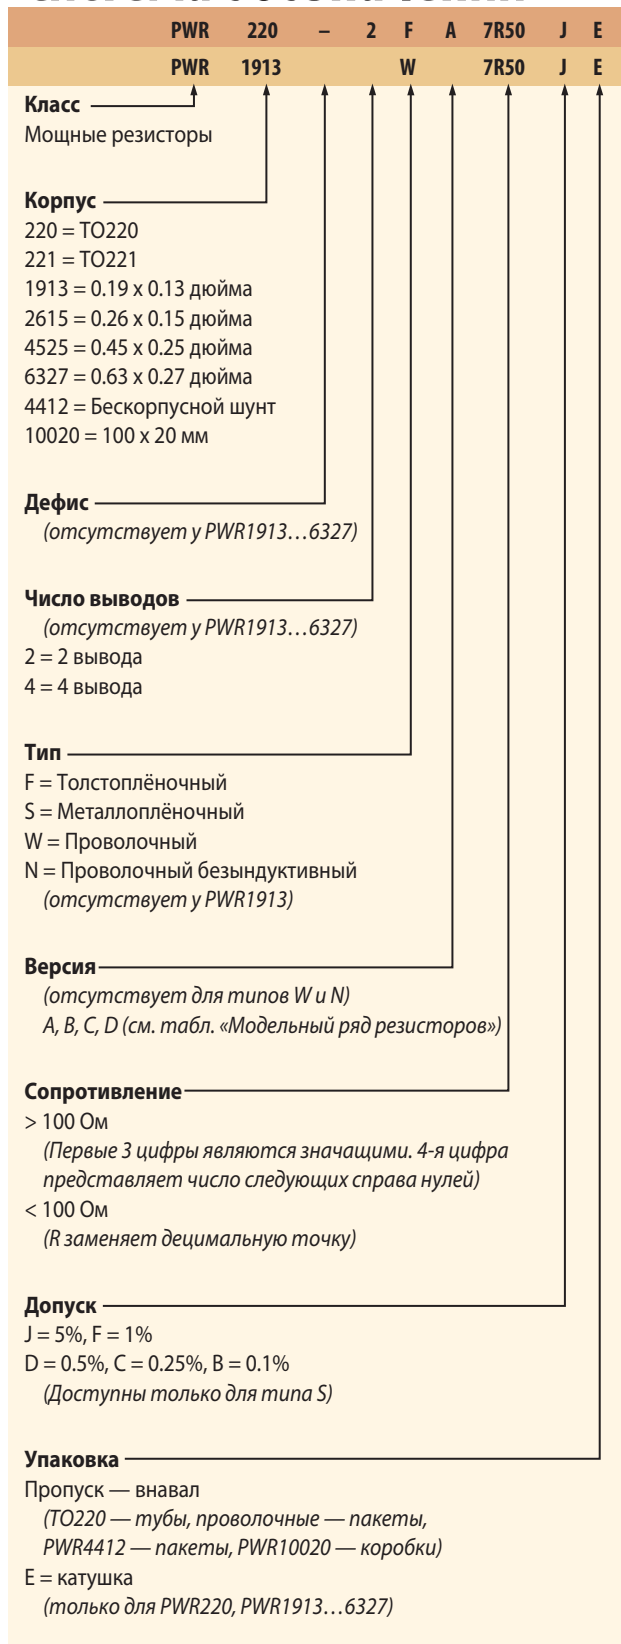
| PWR | 220 | – | 2 | F | A | 7R50 | J | E |
|---|---|---|---|---|---|---|---|---|
| PWR | 1913 | | | W | | 7R50 | J | E |

**Класс**
Мощные резисторы

**Корпус**
220 = TO220
221 = TO221
1913 = 0.19 x 0.13 дюйма
2615 = 0.26 x 0.15 дюйма
4525 = 0.45 x 0.25 дюйма
6327 = 0.63 x 0.27 дюйма
4412 = Бескорпусной шунт
10020 = 100 x 20 мм

**Дефис**
*(отсутствует у PWR1913…6327)*

**Число выводов**
*(отсутствует у PWR1913…6327)*
2 = 2 вывода
4 = 4 вывода

**Тип**
F = Толстоплёночный
S = Металлоплёночный
W = Проволочный
N = Проволочный безындуктивный
*(отсутствует у PWR1913)*

**Версия**
*(отсутствует для типов W и N)*
*A, B, C, D (см. табл. «Модельный ряд резисторов»)*

**Сопротивление**
> 100 Ом
*(Первые 3 цифры являются значащими. 4-я цифра представляет число следующих справа нулей)*
< 100 Ом
*(R заменяет децимальную точку)*

**Допуск**
J = 5%, F = 1%
D = 0.5%, C = 0.25%, B = 0.1%
*(Доступны только для типа S)*

**Упаковка**
Пропуск — внавал
*(TO220 — тубы, проволочные — пакеты, PWR4412 — пакеты, PWR10020 — коробки)*
E = катушка
*(только для PWR220, PWR1913…6327)*